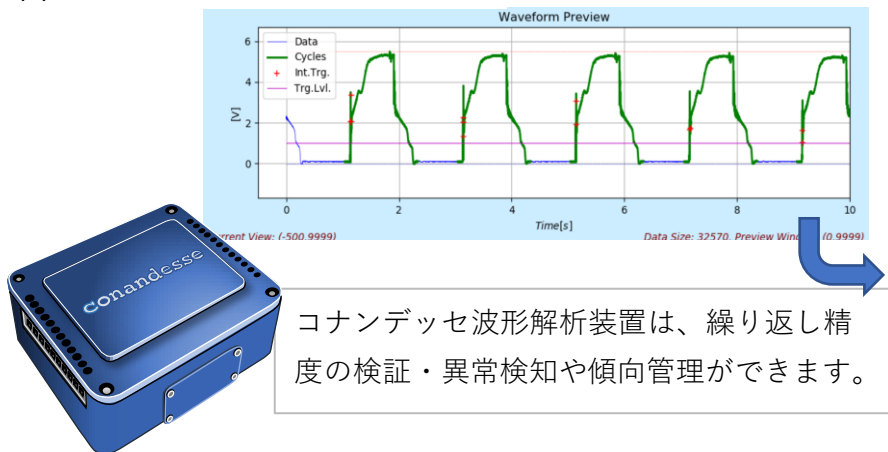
Waveform Preview

Data
Cycles
Int.Trg.
Trg.Lvl.

6
4
2
0
[V]

0 2 4 6 8 10
Time[s]

rrent View: (-500.9999)
Data Size: 32570. Preview Wind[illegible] (0.9999)

conandesse

コナンデッセ波形解析装置は、繰り返し精度の検証・異常検知や傾向管理ができます。